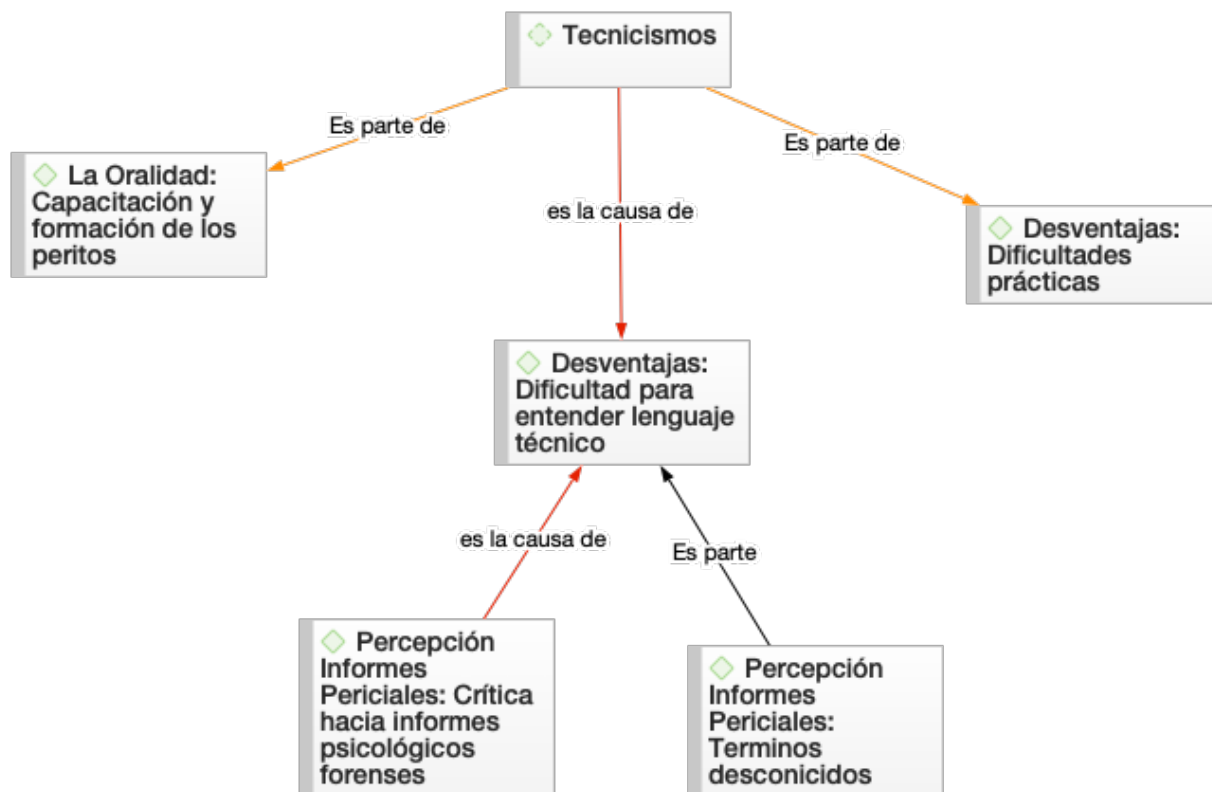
Tecnicismos

Es parte de

La Oralidad: Capacitación y formación de los peritos

es la causa de

Es parte de

Desventajas: Dificultades prácticas

Desventajas: Dificultad para entender lenguaje técnico

es la causa de

Es parte

Percepción Informes Periciales: Crítica hacia informes psicológicos forenses

Percepción Informes Periciales: Terminos desconicidos